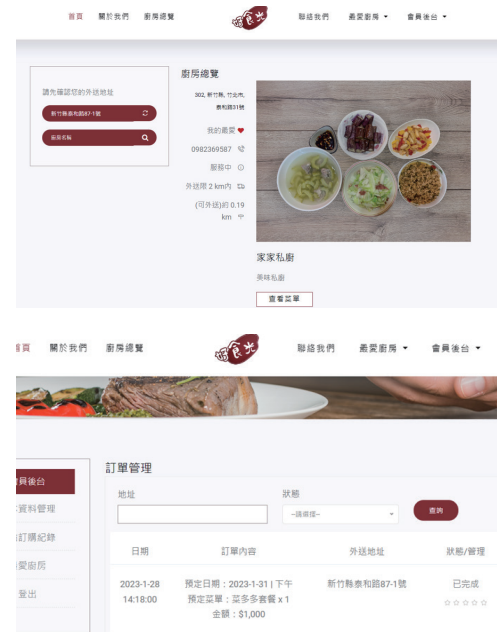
首頁 關於我們 廚房總覽 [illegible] 聯絡我們 最愛廚房 ▾ 會員後台 ▾

請先確認您的外送地址

新竹縣泰和路87-1號

廚房私廚

廚房總覽

302, 新竹縣, 竹北市, 泰和路31號

我的最愛

0982369587

服務中

外送限 2 km內

(可外送)約 0.19 km

家家私廚

美味私廚

查看菜單

首頁 關於我們 廚房總覽 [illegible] 聯絡我們 最愛廚房 ▾ 會員後台 ▾

員後台

資料管理

訂購紀錄

愛廚房

登出

訂單管理

地址

狀態

--請選擇--

查詢

| 日期 | 訂單內容 | 外送地址 | 狀態/管理 |
|---|---|---|---|
| 2023-1-28 14:18:00 | 預定日期：2023-1-31 \| 下午 預定菜單：菜多多套餐 x 1 金額：$1,000 | 新竹縣泰和路87-1號 | 已完成 ☆☆☆☆☆ |